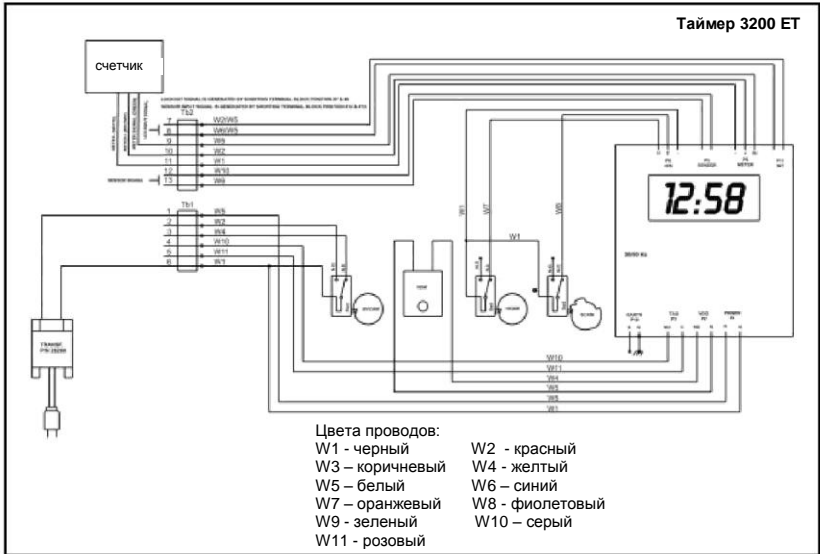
Таймер 3200 ET

счетчик

Tb2

W2/W5
W6/W5
W9
W2
W1
W10
W8

Tb1

1
2
3
4
5
6

W5
W2
W4
W10
W11
W1

W1
W7
W8
W1

12:58

W10
W11
W4
W3
W5
W1

Цвета проводов:
W1 - черный
W2 - красный
W3 – коричневый
W4 - желтый
W5 – белый
W6 – синий
W7 – оранжевый
W8 - фиолетовый
W9 - зеленый
W10 – серый
W11 - розовый